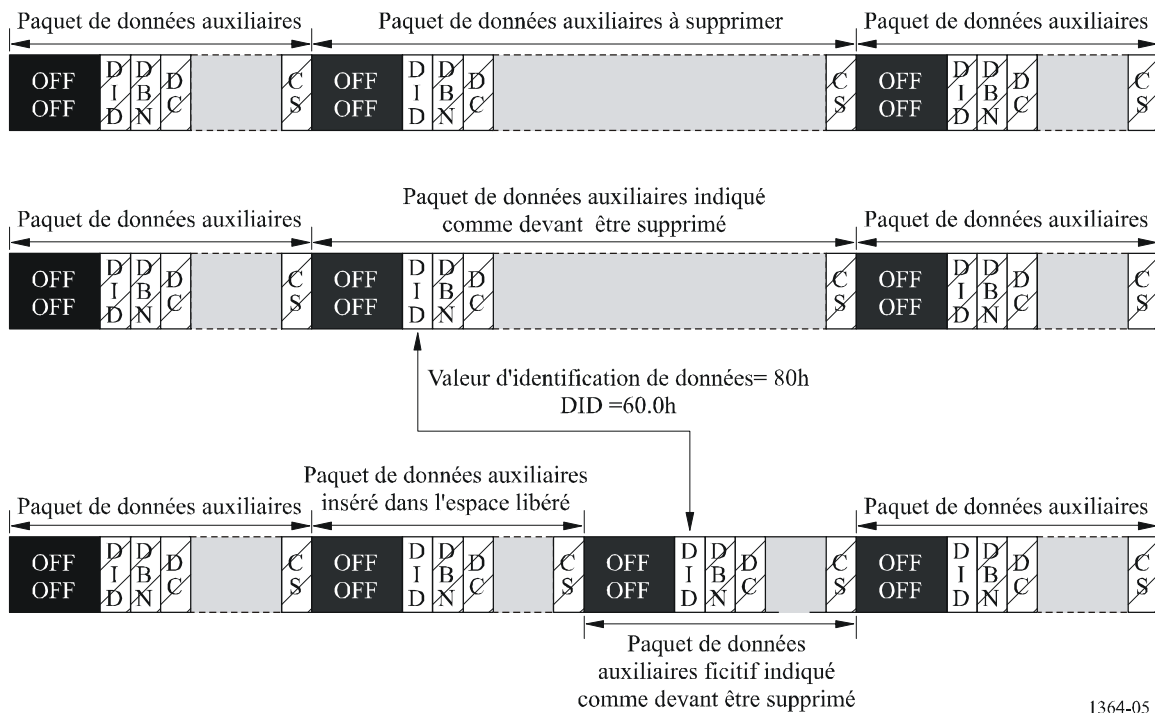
Paquet de données auxiliaires

Paquet de données auxiliaires à supprimer

Paquet de données auxiliaires

OFF OFF D I D D B N D C C S OFF OFF D I D D B N D C C S OFF OFF D I D D B N D C C S

Paquet de données auxiliaires

Paquet de données auxiliaires indiqué comme devant être supprimé

Paquet de données auxiliaires

OFF OFF D I D D B N D C C S OFF OFF D I D D B N D C C S OFF OFF D I D D B N D C C S

Valeur d'identification de données= 80h
DID =60.0h

Paquet de données auxiliaires

Paquet de données auxiliaires inséré dans l'espace libéré

Paquet de données auxiliaires

OFF OFF D I D D B N D C C S OFF OFF D I D D B N D C C S OFF OFF D I D D B N D C C S OFF OFF D I D D B N D C C S

Paquet de données auxiliaires ficitif indiqué comme devant être supprimé

1364-05